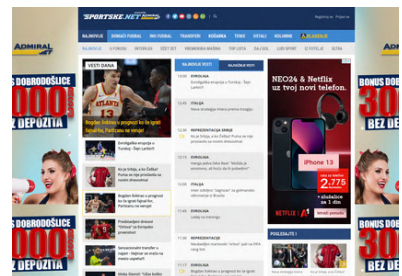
ADMIRAL

BONUS DOBRODOŠLICE

3000

DEPOZITA

SPORTSKE.NET

Registruj se | Prijavi se

NAJNOVIJE | DOMAĆI FUDBAL | INO FUDBAL | TRANSFERI | KOŠARKA | TENIS | OSTALI | KOLUMNE

VESTI DANA

Bogdan Bekas u problemu?

NAJNOVIJE VESTI

EVROLIGA

ITALIJA

REPREZENTACIJA SRBIJE

EVROLIGA

ITALIJA

EVROLIGA

EVROLIGA

ITALIJA

NEO24 & Netflix u tvoj novi telefon.

iPhone 13

2.775

NETFLIX

POGLEDAJTE I

BONUS DOBRODOŠLICE

300

BEZ DE